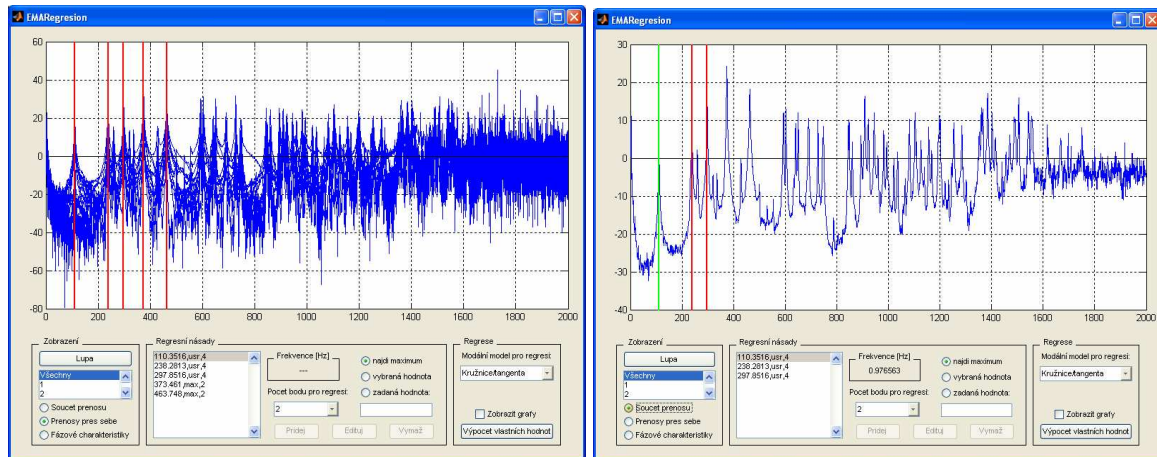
EMARegression

60
40
20
0
-20
-40
-60
-80
0 200 400 600 800 1000 1200 1400 1600 1800 2000

Zobrazení
Lupa
Všechny
1
2
Soucet prenosu
Prenosy pres sebe
Fázové charakteristiky

Regresní násady
110.3516,usr,4
238.2813,usr,4
297.8516,usr,4
373.461,max,2
463.748,max,2

Frekvence [Hz]
---
Pocet bodu pro regresi:
2
Pridej
Edituj
Vymaž

najdi maximum
vybraná hodnota
zadaná hodnota:

Regrese
Modální model pro regresi:
Kružnice/tangenta
Zobrazit grafy
Výpocet vlastních hodnot

EMARegresion

30
20
10
0
-10
-20
-30
-40
0 200 400 600 800 1000 1200 1400 1600 1800 2000

Zobrazení
Lupa
Všechny
1
2
Soucet prenosu
Prenosy pres sebe
Fázové charakteristiky

Regresní násady
110.3516,usr,4
238.2813,usr,4
297.8516,usr,4

Frekvence [Hz]
0.976563
Pocet bodu pro regresi:
2
Pridej
Edituj
Vymaž

najdi maximum
vybraná hodnota
zadaná hodnota:

Regrese
Modální model pro regresi:
Kružnice/tangenta
Zobrazit grafy
Výpocet vlastních hodnot